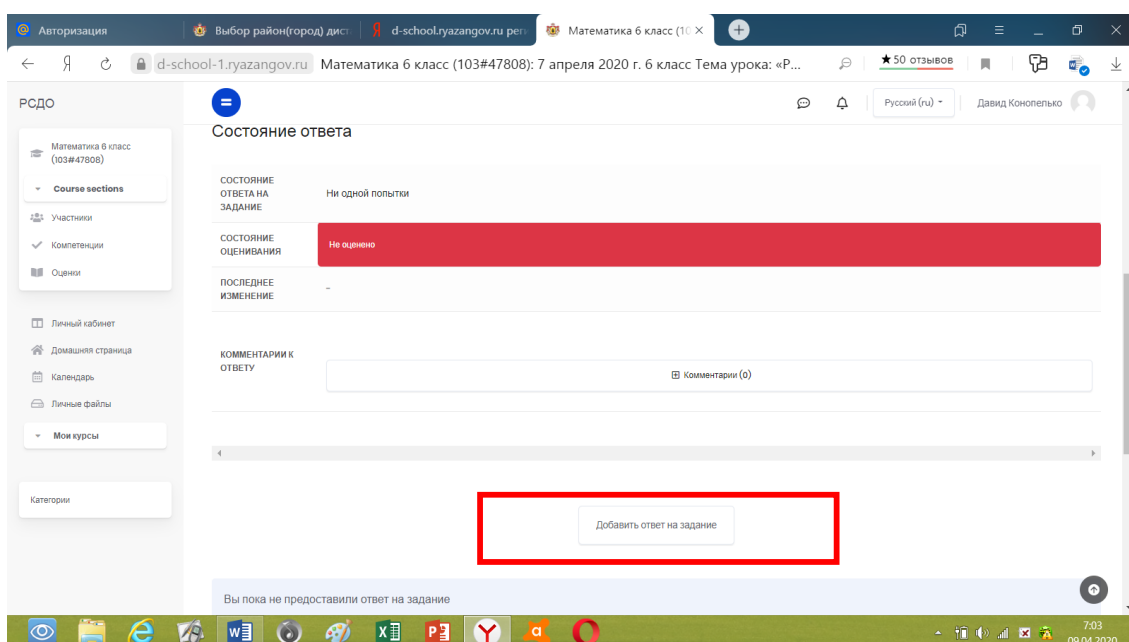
Авторизация | Выбор район(город) дист | d-school.ryazangov.ru peг | Математика 6 класс (10 ×

Я d-school-1.ryazangov.ru Математика 6 класс (103#47808): 7 апреля 2020 г. 6 класс Тема урока: «Р... ★50 отзывов

РСДО

Русский (ru) Давид Конопелько

Математика 6 класс (103#47808)

Course sections

Участники

Компетенции

Оценки

Личный кабинет

Домашняя страница

Календарь

Личные файлы

Мои курсы

Категории

Состояние ответа

| | |
|---|---|
| СОСТОЯНИЕ ОТВЕТА НА ЗАДАНИЕ | Ни одной попытки |
| СОСТОЯНИЕ ОЦЕНИВАНИЯ | Не оценено |
| ПОСЛЕДНЕЕ ИЗМЕНЕНИЕ | - |
| КОММЕНТАРИИ К ОТВЕТУ | Комментарии (0) |

Добавить ответ на задание

Вы пока не предоставили ответ на задание

7:03
09.04.2020